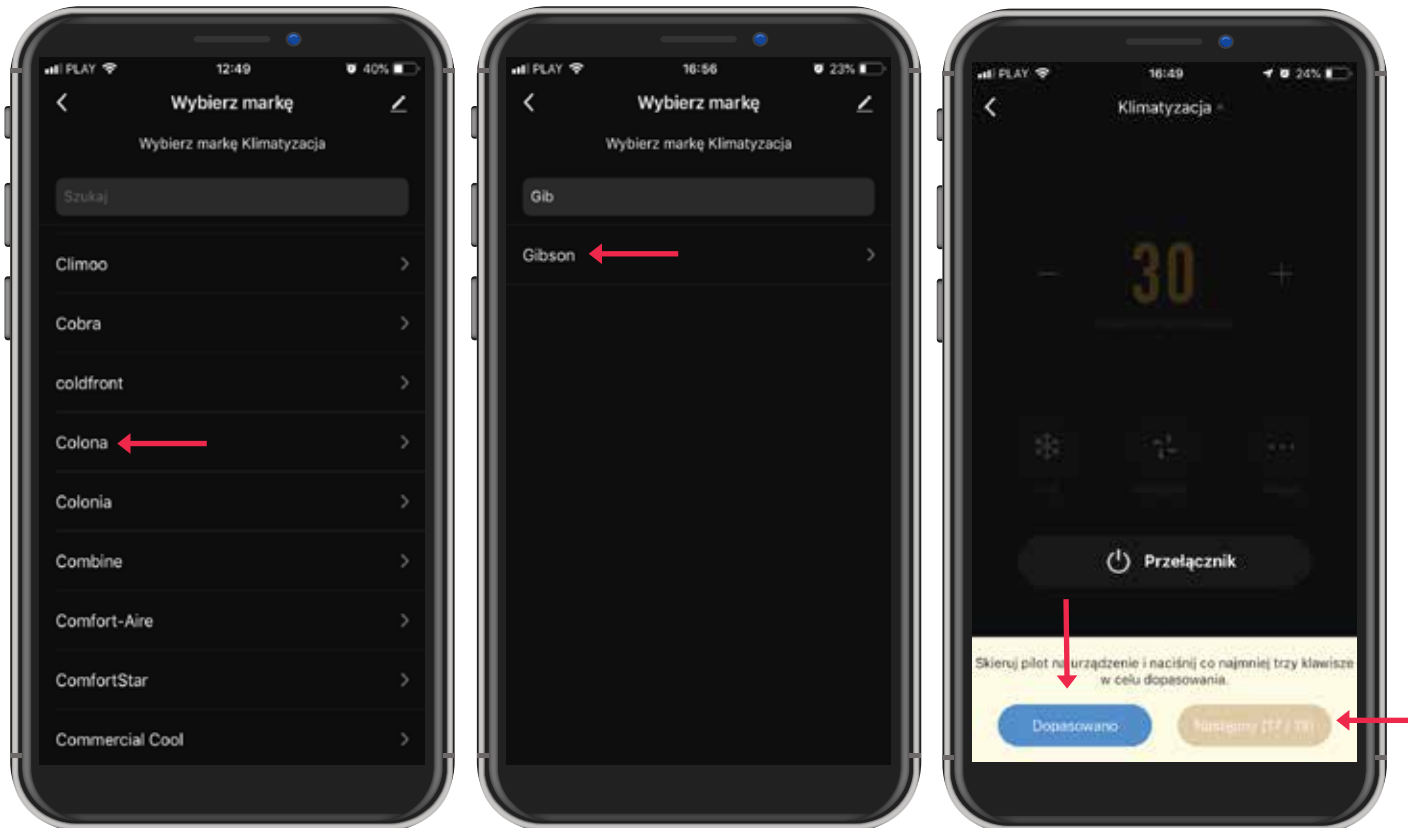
PLAY 12:49 40%

Wybierz markę

Wybierz markę Klimatyzacja

Szukaj

Climoo

Cobra

coldfront

Colona

Colonia

Combine

Comfort-Aire

ComfortStar

Commercial Cool

PLAY 16:56 23%

Wybierz markę

Wybierz markę Klimatyzacja

Gib

Gibson

PLAY 16:49 24%

Klimatyzacja

30

Przełącznik

Skieruj pilot na urządzenie i naciśnij co najmniej trzy klawisze w celu dopasowania.

Dopasowano

Następny (17 / 18)